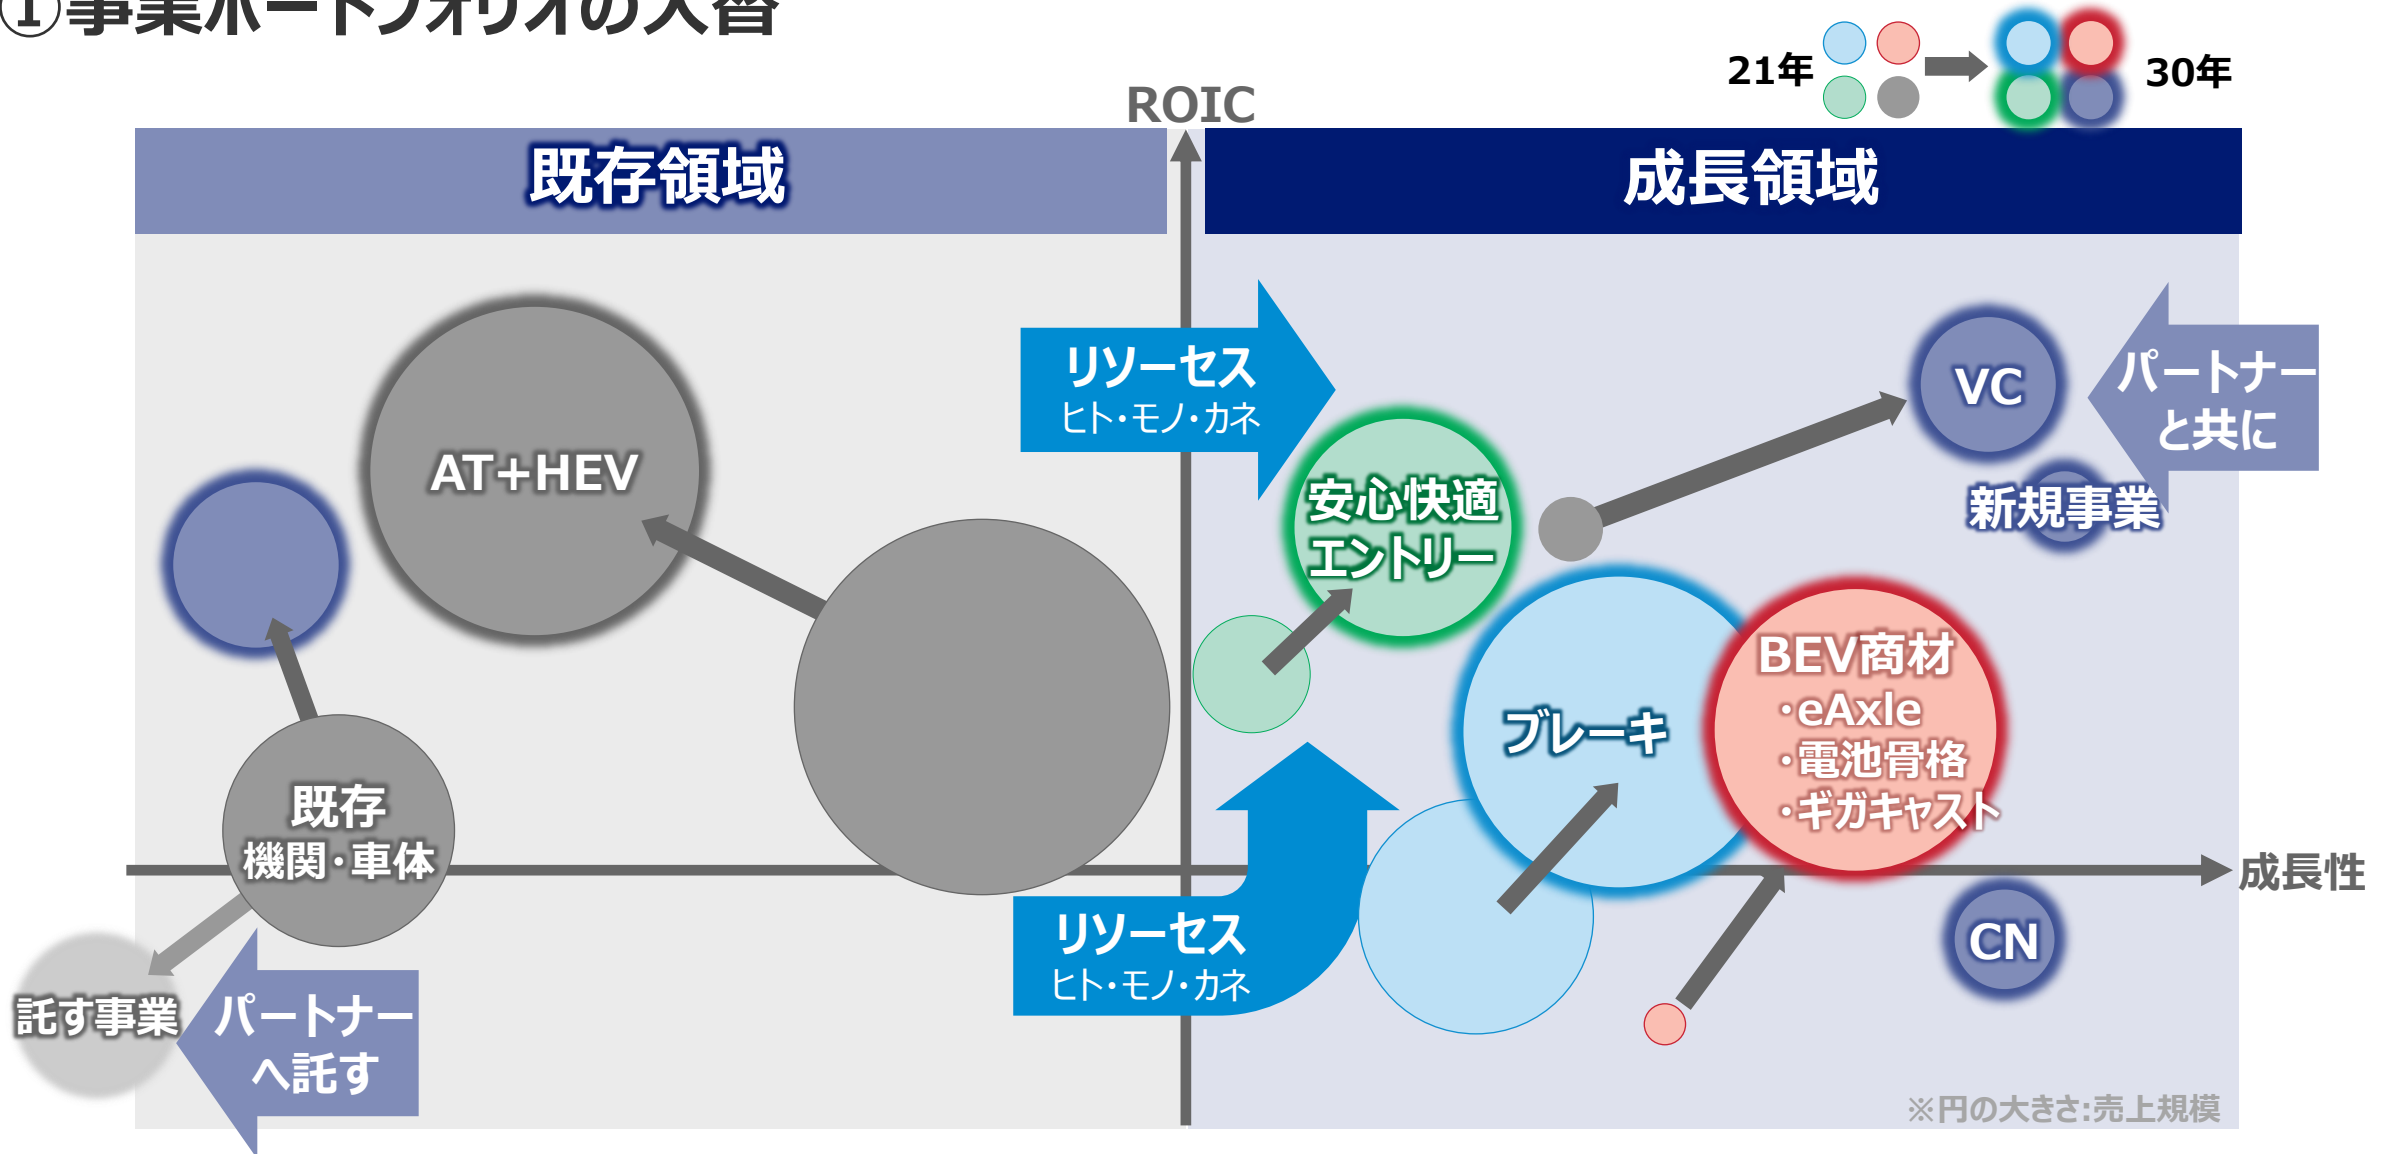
①事業ポートフォリオの入替

21年 → 30年

ROIC

既存領域

成長領域

リソーセス
ヒト・モノ・カネ

AT+HEV

安心快適
エントリー

VC

パートナーと共に

新規事業

BEV商材
・eAxle
・電池骨格
・ギガキャスト

ブレーキ

既存
機関・車体

成長性

リソーセス
ヒト・モノ・カネ

CN

託す事業

パートナーへ託す

※円の大きさ:売上規模